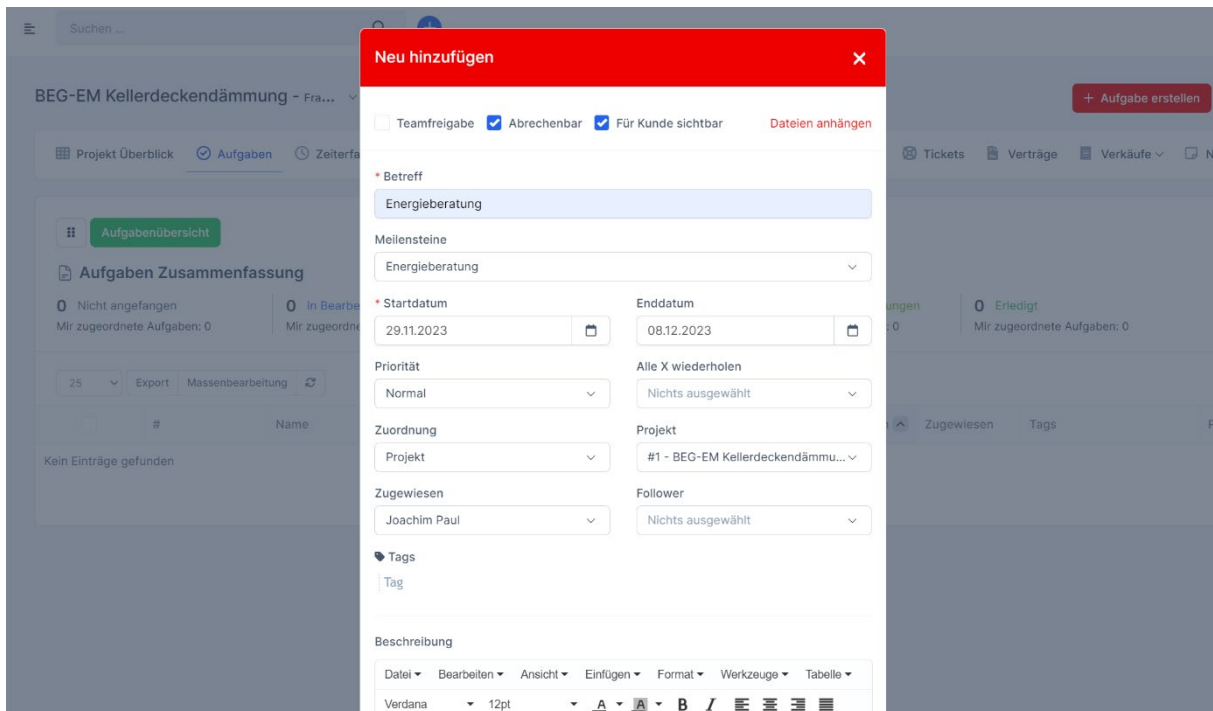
Suchen ...

BEG-EM Kellerdeckendämmung - Fra...

+ Aufgabe erstellen

Projekt Überblick Aufgaben Zeiterfa

Tickets Verträge Verkäufe N

Aufgabenübersicht

Aufgaben Zusammenfassung

0 Nicht angefangen
Mir zugeordnete Aufgaben: 0

0 In Bearbe
Mir zugeordne

ungen
: 0

0 Erledigt
Mir zugeordnete Aufgaben: 0

25 Export Massenbearbeitung

# Name Zugewiesen Tags

Kein Einträge gefunden

Neu hinzufügen

Teamfreigabe Abrechenbar Für Kunde sichtbar Dateien anhängen

* Betreff
Energieberatung

Meilensteine
Energieberatung

* Startdatum
29.11.2023

Enddatum
08.12.2023

Priorität
Normal

Alle X wiederholen
Nichts ausgewählt

Zuordnung
Projekt

Projekt
#1 - BEG-EM Kellerdeckendämmu...

Zugewiesen
Joachim Paul

Follower
Nichts ausgewählt

Tags
Tag

Beschreibung

Datei Bearbeiten Ansicht Einfügen Format Werkzeuge Tabelle

Verdana 12pt A A B I